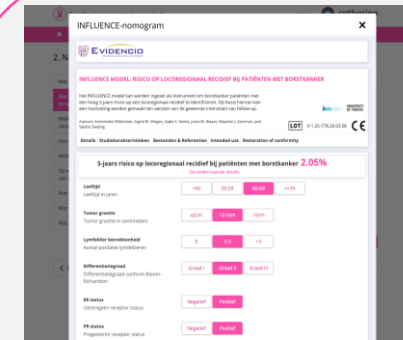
INFLUENCE-nomogram

EVIDENCIO

INFLUENCE MODEL: RISICO OP LOCOREGIONAAL RECIDIEF BIJ PATIËNTEN MET BORSTKANKER

Het INFLUENCE model kan worden ingezet als instrument om borstkanker patiënten met een hoog 5-jaars risico op een locoregionaal recidief te identificeren. Op basis hiervan kan een inschatting worden gemaakt ten aanzien van de gewenste intensiteit van follow-up.

Auteurs: Annemieke Witteveen, Ingrid M. Vliegen, Gabe S. Sonke, Joost M. Klaase, Maarten J. IJzerman, and Sabine Siesling

LOT

CE

Details Studiekarakteristieken Bestanden & Referenties Intended use Declaration of conformity

5-jaars risico op locoregionaal recidief bij patiënten met borstkanker 2.05%

Zie onderstaande details

Leeftijd
Leeftijd in jaren

<50 | 50-59 | 60-69 | >=70

Tumor grootte
Tumor grootte in centimeters

≤2cm | >2-5cm | >5cm

Lymfeklier betrokkenheid
Aantal positieve lymfeklieren

0 | 1-3 | >3

Differentiatiegraad
Differentiatiegraad conform Bloom-Richardson

Graad I | Graad II | Graad III

ER status
Oestrogeen receptor status

Negatief | Positief

PR status
Progesteron receptor status

Negatief | Positief